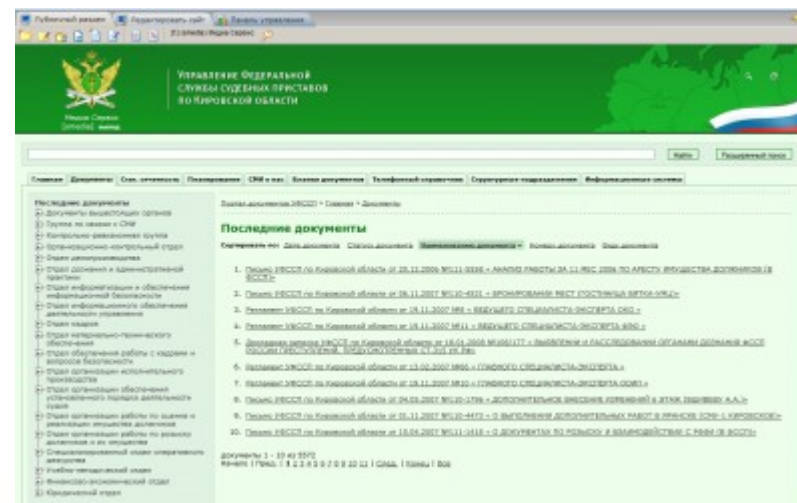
Управление Федеральной службы судебных приставов по Кировской области

Найти | Расширенный поиск

Главная | Документы | Стат. отчетность | Планирование | СМИ о нас | Анализ документов | Телефонный справочник | Структурные подразделения | Информационные системы

Последние документы
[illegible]

Последние документы

Сортировать по: Дата документа | Статус документа | Наименование документа | Номер документа | Вид документа

1. Письмо УФССП по Кировской области от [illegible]
2. Письмо УФССП по Кировской области от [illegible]
3. Регламент УФССП по Кировской области от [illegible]
4. Регламент УФССП по Кировской области от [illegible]
5. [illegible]
6. Регламент УФССП по Кировской области от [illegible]
7. Регламент УФССП по Кировской области от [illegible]
8. Письмо УФССП по Кировской области от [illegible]
9. Письмо УФССП по Кировской области от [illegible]
10. Письмо УФССП по Кировской области от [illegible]

документы 1 - 10 из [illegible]
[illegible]